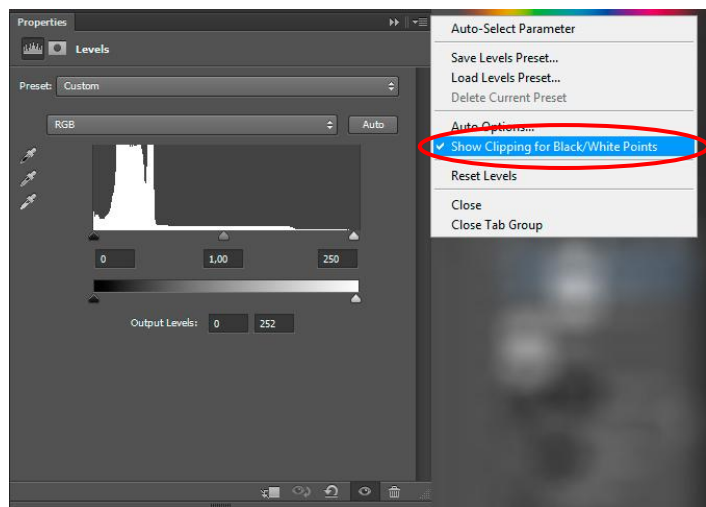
Properties

Levels

Preset: Custom

RGB

Auto

0

1,00

250

Output Levels: 0

252

Auto-Select Parameter

Save Levels Preset...

Load Levels Preset...

Delete Current Preset

Auto Options...

✓ Show Clipping for Black/White Points

Reset Levels

Close

Close Tab Group